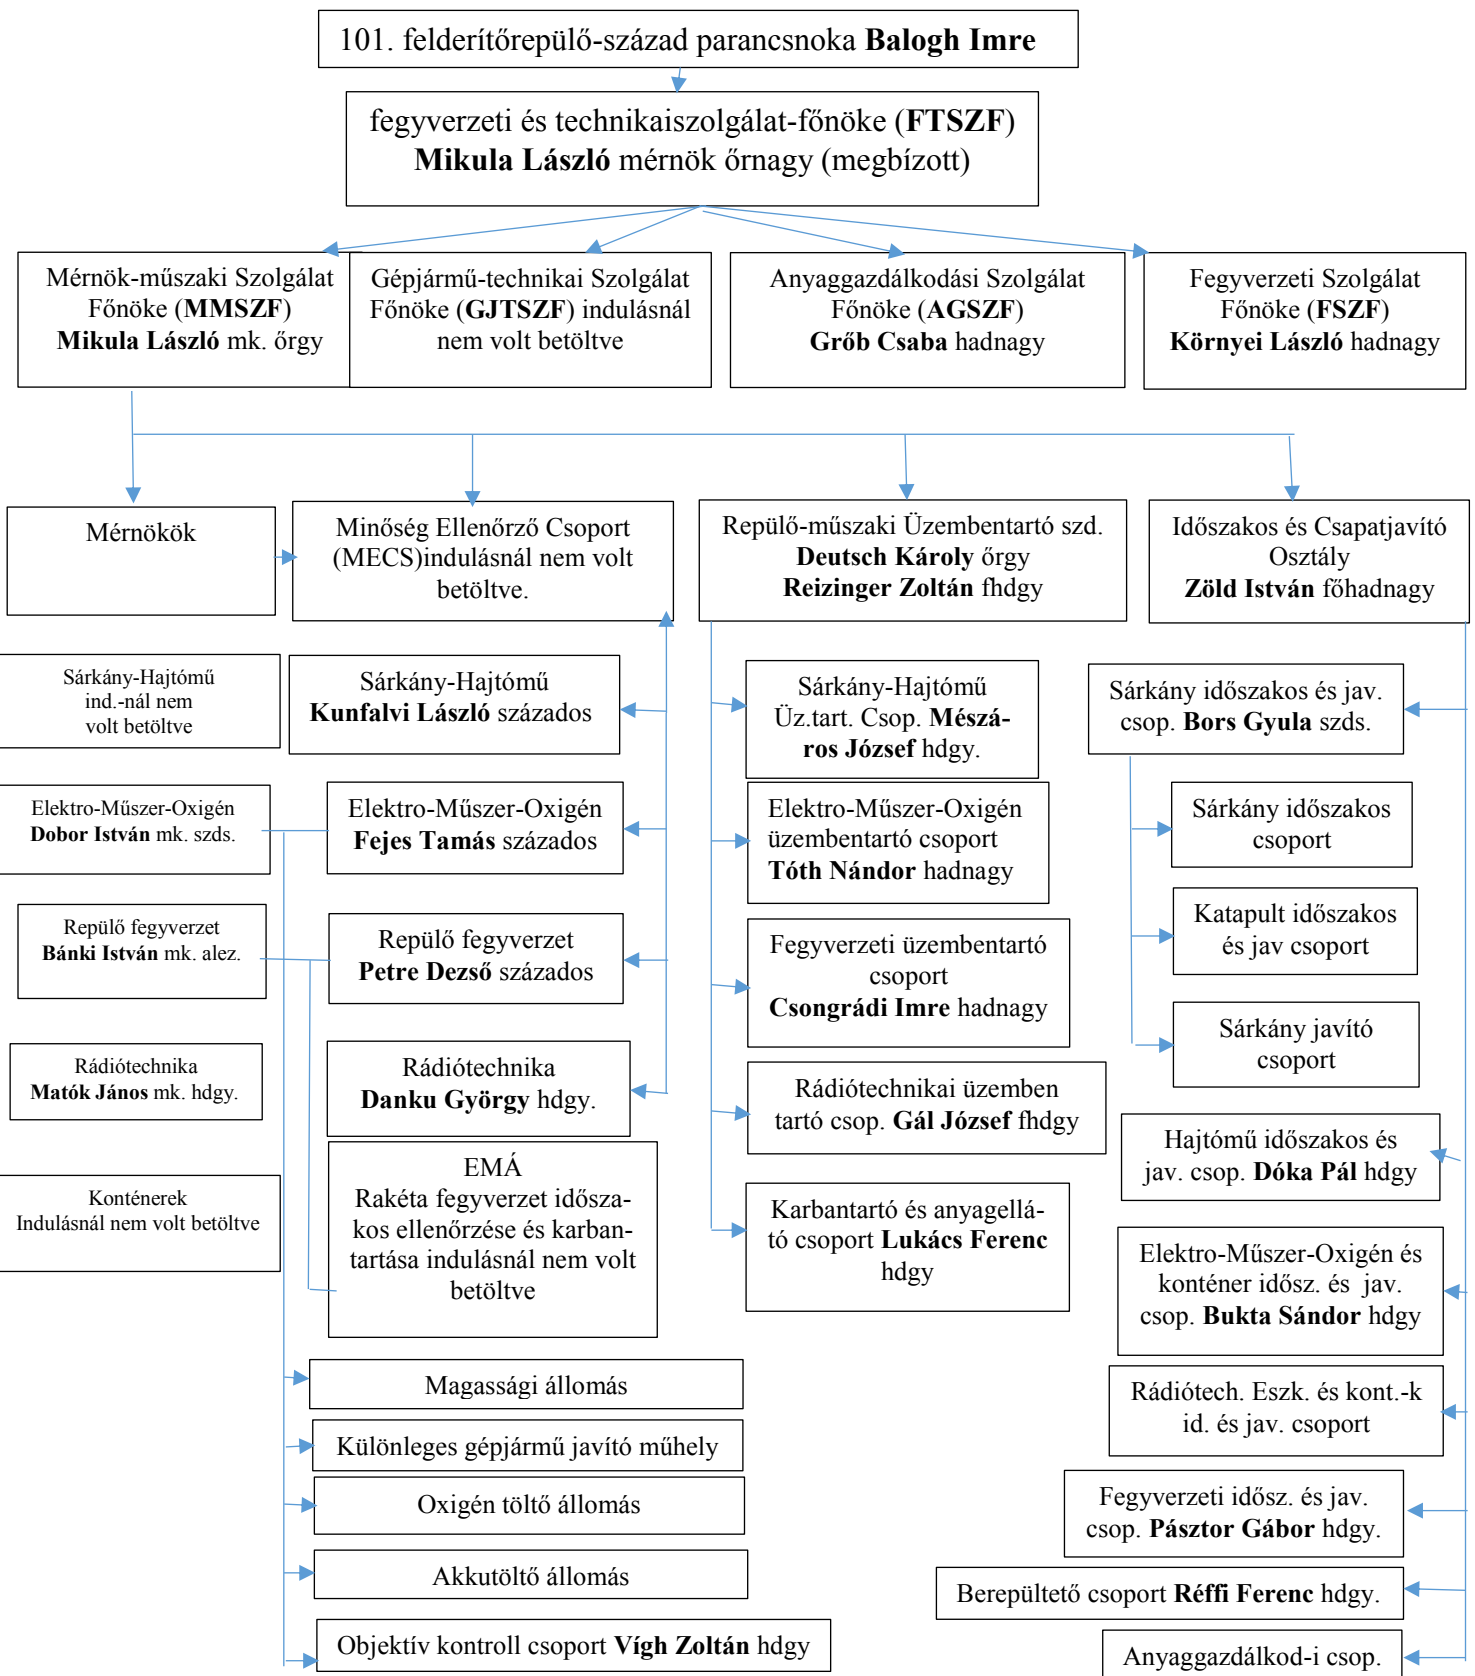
101. felderítőrepülő-század parancsnoka **Balogh Imre**

fegyverzeti és technikaiszolgálat-főnöke (**FTSZF**)
**Mikula László** mérnök őrnagy (megbízott)

Mérnök-műszaki Szolgálat Főnöke (**MMSZF**) **Mikula László** mk. őrgy

Gépjármű-technikai Szolgálat Főnöke (**GJTSZF**) indulásnál nem volt betöltve

Anyaggazdálkodási Szolgálat Főnöke (**AGSZF**) **Grőb Csaba** hadnagy

Fegyverzeti Szolgálat Főnöke (**FSZF**) **Környei László** hadnagy

Mérnökök

Minőség Ellenőrző Csoport (MECS)indulásnál nem volt betöltve.

Repülő-műszaki Üzembentartó szd. **Deutsch Károly** őrgy **Reizinger Zoltán** fhdgy

Időszakos és Csapatjavító Osztály **Zöld István** főhadnagy

Sárkány-Hajtómű ind.-nál nem volt betöltve

Sárkány-Hajtómű **Kunfalvi László** százados

Sárkány-Hajtómű Üz.tart. Csop. **Mészáros József** hdgy.

Sárkány időszakos és jav. csop. **Bors Gyula** szds.

Elektro-Műszer-Oxigén **Dobor István** mk. szds.

Elektro-Műszer-Oxigén **Fejes Tamás** százados

Elektro-Műszer-Oxigén üzembentartó csoport **Tóth Nándor** hadnagy

Sárkány időszakos csoport

Katapult időszakos és jav csoport

Repülő fegyverzet **Bánki István** mk. alez.

Repülő fegyverzet **Petre Dezső** százados

Fegyverzeti üzembentartó csoport **Csongrádi Imre** hadnagy

Sárkány javító csoport

Rádiótechnika **Matók János** mk. hdgy.

Rádiótechnika **Danku György** hdgy.

Rádiótechnikai üzemben tartó csop. **Gál József** fhdgy

Hajtómű időszakos és jav. csop. **Dóka Pál** hdgy

Konténerek Indulásnál nem volt betöltve

EMÁ
Rakéta fegyverzet időszakos ellenőrzése és karbantartása indulásnál nem volt betöltve

Karbantartó és anyagellátó csoport **Lukács Ferenc** hdgy

Elektro-Műszer-Oxigén és konténer idősz. és jav. csop. **Bukta Sándor** hdgy

Magassági állomás

Különleges gépjármű javító műhely

Rádiótech. Eszk. és kont.-k id. és jav. csoport

Oxigén töltő állomás

Fegyverzeti idősz. és jav. csop. **Pásztor Gábor** hdgy.

Akkutöltő állomás

Berepültető csoport **Réffi Ferenc** hdgy.

Objektív kontroll csoport **Vígh Zoltán** hdgy

Anyaggazdálkod-i csop.